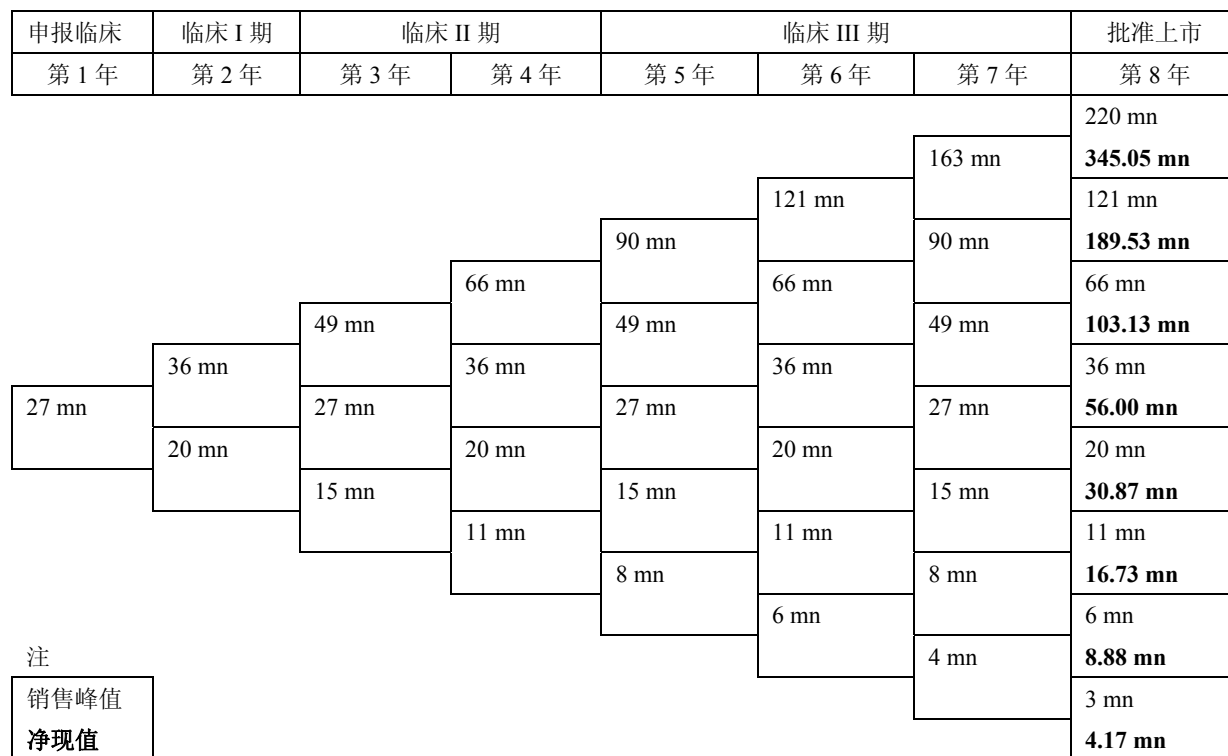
| 申报临床 | 临床 I 期 | 临床 II 期 | | 临床 III 期 | | | 批准上市 |
|---|---|---|---|---|---|---|---|
| 第 1 年 | 第 2 年 | 第 3 年 | 第 4 年 | 第 5 年 | 第 6 年 | 第 7 年 | 第 8 年 |

220 mn
163 mn
345.05 mn
121 mn
121 mn
90 mn
90 mn
189.53 mn
66 mn
66 mn
66 mn
49 mn
49 mn
49 mn
103.13 mn
36 mn
36 mn
36 mn
36 mn
27 mn
27 mn
27 mn
27 mn
56.00 mn
20 mn
20 mn
20 mn
20 mn
15 mn
15 mn
15 mn
30.87 mn
11 mn
11 mn
11 mn
8 mn
8 mn
16.73 mn
6 mn
6 mn
4 mn
8.88 mn
3 mn
4.17 mn

注
销售峰值
净现值